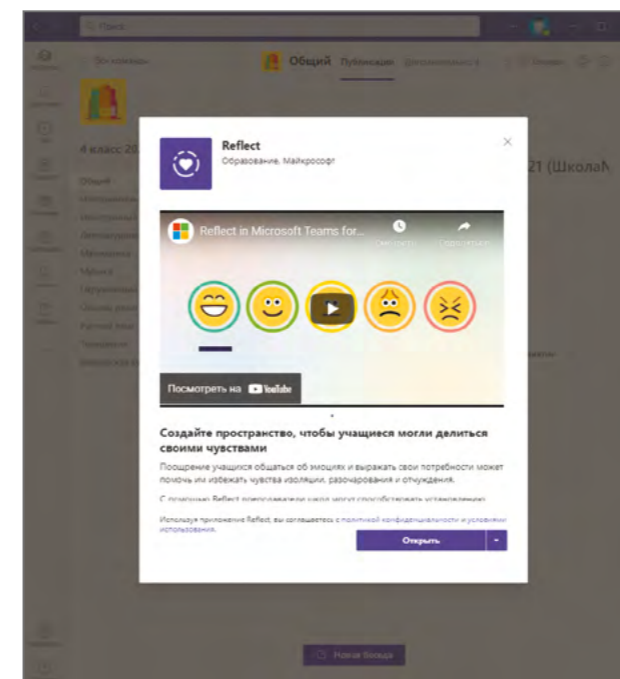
Поиск

Все команды

Общий Публикации

4 класс 20

21 (ШколаN

Reflect
Образование, Майкрософт

Reflect in Microsoft Teams for...

Смотреть позже

Поделиться

Посмотреть на YouTube

Создайте пространство, чтобы учащиеся могли делиться своими чувствами

Поощрение учащихся общаться об эмоциях и выражать свои потребности может помочь им избежать чувства изоляции, разочарования и отчуждения.

С помощью Reflect преподаватели могут способствовать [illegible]

Используя приложение Reflect, вы соглашаетесь с политикой конфиденциальности и условиями использования.

Открыть

Новая беседа